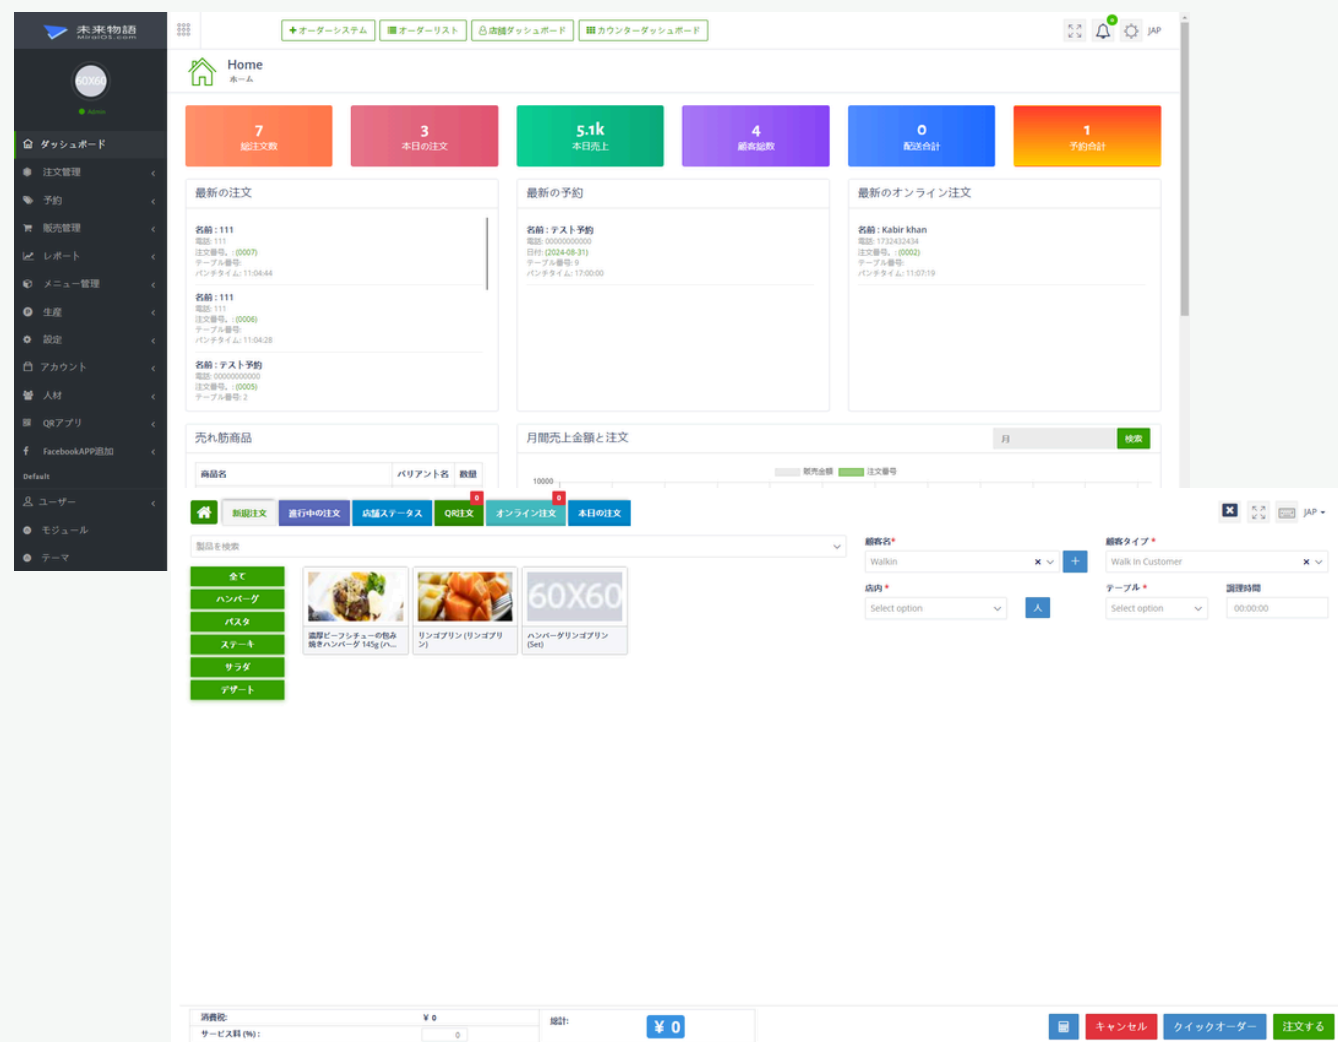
未来物語
MiraiOS.com

60X60

Admin

ダッシュボード
注文管理
予約
販売管理
レポート
メニュー管理
在庫
設定
アカウント
人材
QRアプリ
FacebookAPP追加
Default
ユーザー
モジュール
テーマ

+ オーダーシステム
オーダーリスト
店舗ダッシュボード
カウンターダッシュボード

JAP

Home
ホーム

7
総注文数

3
本日の注文

5.1k
本日売上

4
顧客総数

0
配送合計

1
予約合計

最新の注文

名前 : 111
電話: 111
注文番号。: (0007)
テーブル番号:
パンチタイム: 11:04:44

名前 : 111
電話: 111
注文番号。: (0006)
テーブル番号:
パンチタイム: 11:04:28

名前 : テスト予約
電話: 0000000000
注文番号。: (0005)
テーブル番号: 2

最新の予約

名前 : テスト予約
電話: 0000000000
日付: (2024-08-31)
テーブル番号: 9
パンチタイム: 17:00:00

最新のオンライン注文

名前 : Kabir khan
電話: 1732432434
注文番号。: (0002)
テーブル番号:
パンチタイム: 11:07:19

売れ筋商品

| 商品名 | バリアント名 | 数量 |
|---|---|---|

月間売上金額と注文

月
検索

販売金額
注文番号
10000

新規注文
進行中の注文
店舗ステータス
QR注文 0
オンライン注文 0
本日の注文

JAP

製品を検索

全て
ハンバーグ
パスタ
ステーキ
サラダ
デザート

濃厚ビーフシチューの包み焼きハンバーグ 145g (ハ...
リンゴプリン (リンゴプリン)
60X60
ハンバーグリンゴプリン (Set)

顧客名 *
Walkin
顧客タイプ *
Walk In Customer
店内 *
Select option
テーブル *
Select option
調理時間
00:00:00

消費税:
¥ 0
サービス料 (%) :
0
総計:
¥ 0

キャンセル
クイックオーダー
注文する